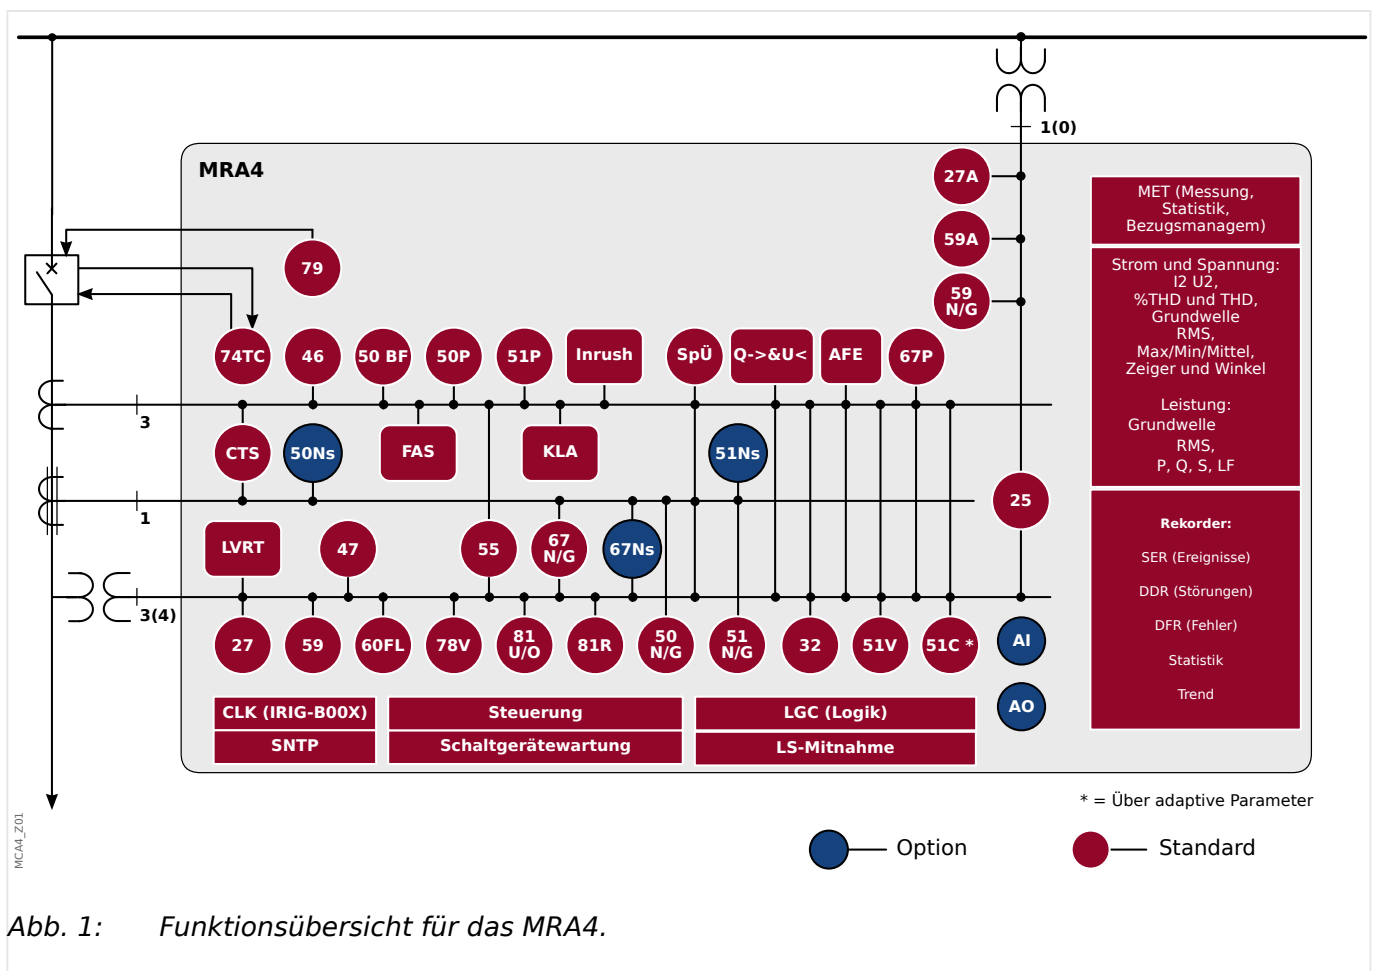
1(0)

MRA4

27A

59A

59
N/G

MET (Messung, Statistik, Bezugsmanagem)

Strom und Spannung:
I2 U2,
%THD und THD,
Grundwelle
RMS,
Max/Min/Mittel,
Zeiger und Winkel

Leistung:
Grundwelle
RMS,
P, Q, S, LF

Rekorder:

SER (Ereignisse)

DDR (Störungen)

DFR (Fehler)

Statistik

Trend

79

74TC 46 50 BF 50P 51P Inrush SpÜ Q->&U< AFE 67P

3

CTS 50Ns FAS KLA 51Ns

1

25

LVRT 47 55 67
N/G 67Ns

3(4)

27 59 60FL 78V 81
U/O 81R 50
N/G 51
N/G 32 51V 51C *

AI

AO

CLK (IRIG-B00X)
SNTP

Steuerung
Schaltgerätewartung

LGC (Logik)
LS-Mitnahme

* = Über adaptive Parameter

MCA4_Z01

Option

Standard

Abb. 1: Funktionsübersicht für das MRA4.